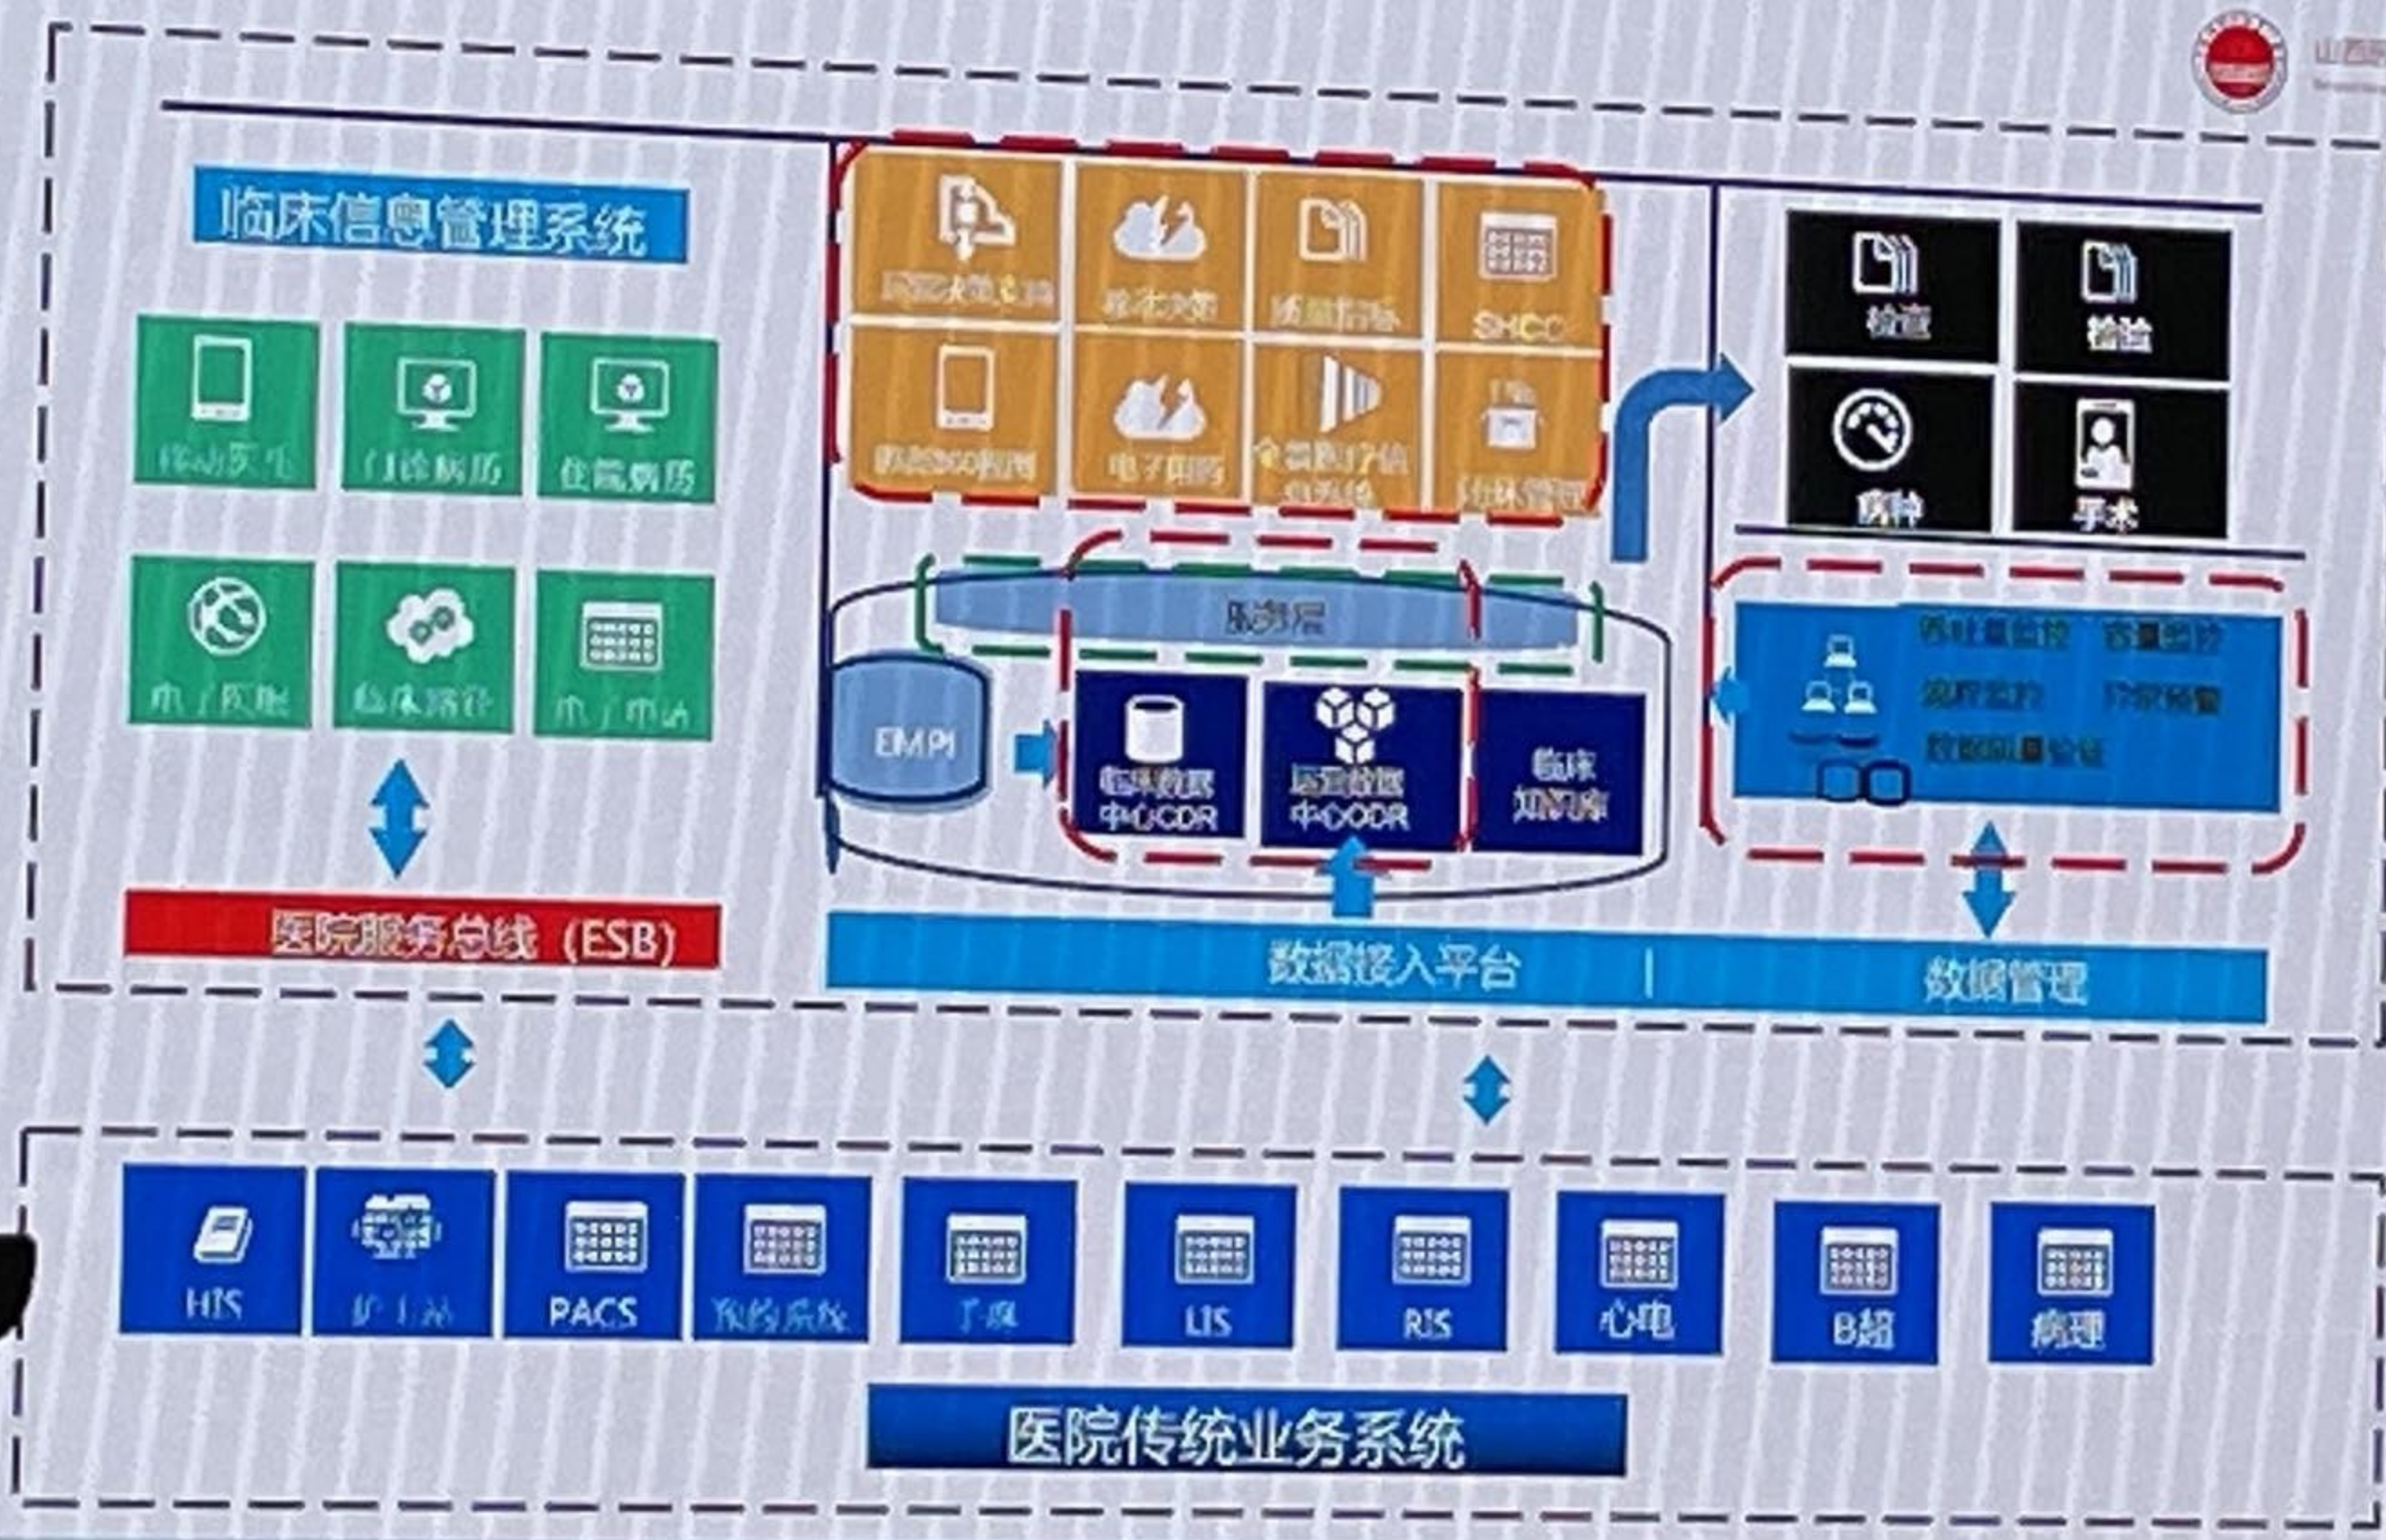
山西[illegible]

临床信息管理系统

移动医生
门诊病历
住院病历
电子医嘱
临床路径
电子申请

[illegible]
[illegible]
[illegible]
SHCC
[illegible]
电子病历
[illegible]
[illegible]

检查
检验
病种
手术

服务层

EMPI

临床数据中心CDR
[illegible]中心CDR
临床知识库

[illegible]
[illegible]
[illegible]
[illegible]
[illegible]

医院服务总线（ESB）

数据接入平台
数据管理

HIS
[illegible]
PACS
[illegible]
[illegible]
LIS
RIS
心电
B超
病理

医院传统业务系统